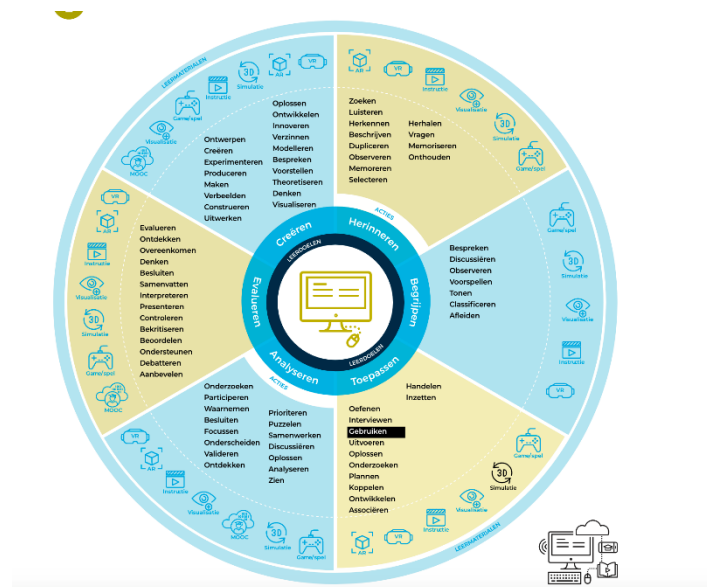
LEERMATERIALEN

Creëren
AR
VR
3D
Simulatie
Instructie
Game/spel
Visualisatie
MOOC

Ontwerpen
Creëren
Experimenteren
Produceren
Maken
Verbeelden
Construeren
Uitwerken

Oplossen
Ontwikkelen
Innoveren
Verzinnen
Modelleren
Bespreken
Voorstellen
Theoretiseren
Denken
Visualiseren

Herinneren
AR
VR
Instructie
Visualisatie
3D
Simulatie
Game/spel

Zoeken
Luisteren
Herkennen
Beschrijven
Dupliceren
Observeren
Memoreren
Selecteren

Herhalen
Vragen
Memoriseren
Onthouden

Begrijpen
Game/spel
3D
Simulatie
Visualisatie
Instructie
VR

Bespreken
Discussiëren
Observeren
Voorspellen
Tonen
Classificeren
Afleiden

Toepassen
Handelen
Inzetten

Oefenen
Interviewen
Gebruiken
Uitvoeren
Oplossen
Onderzoeken
Plannen
Koppelen
Ontwikkelen
Associëren

Game/spel
3D
Simulatie
Instructie
VR
AR

LEERMATERIALEN

Analyseren
Onderzoeken
Participeren
Waarnemen
Besluiten
Focussen
Onderscheiden
Valideren
Ontdekken

Prioriteren
Puzzelen
Samenwerken
Discussiëren
Oplossen
Analyseren
Zien

VR
AR
Instructie
Visualisatie
MOOC
3D
Simulatie
Game/spel

Evalueren
VR
AR
Instructie
Visualisatie
3D
Simulatie
Game/spel
MOOC

Evalueren
Ontdekken
Overeenkomen
Denken
Besluiten
Samenvatten
Interpreteren
Presenteren
Controleren
Bekritiseren
Beoordelen
Ondersteunen
Debatteren
Aanbevelen

ACTIES
LEERDOELEN
LEERDOELEN
ACTIES